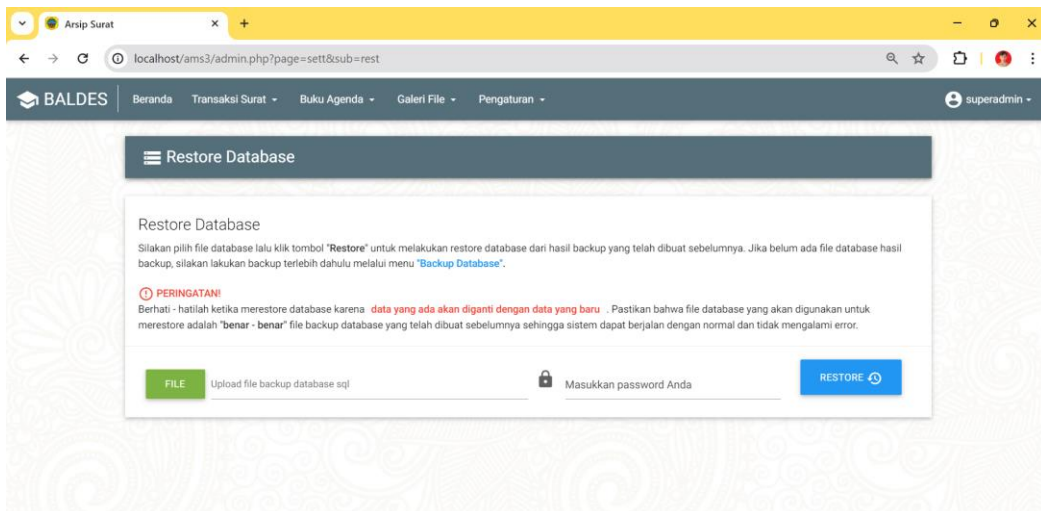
Arsip Surat

localhost/ams3/admin.php?page=sett&sub=rest

BALDES Beranda Transaksi Surat Buku Agenda Galeri File Pengaturan superadmin

Restore Database

Restore Database

Silakan pilih file database lalu klik tombol "Restore" untuk melakukan restore database dari hasil backup yang telah dibuat sebelumnya. Jika belum ada file database hasil backup, silakan lakukan backup terlebih dahulu melalui menu "Backup Database".

PERINGATAN!

Berhati - hatilah ketika merestore database karena data yang ada akan diganti dengan data yang baru . Pastikan bahwa file database yang akan digunakan untuk merestore adalah "benar - benar" file backup database yang telah dibuat sebelumnya sehingga sistem dapat berjalan dengan normal dan tidak mengalami error.

FILE Upload file backup database sql

Masukkan password Anda

RESTORE